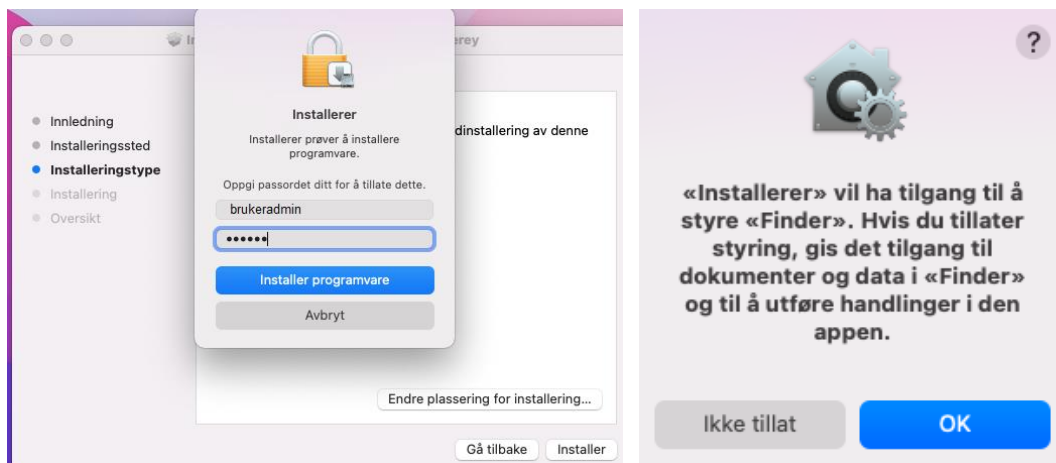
In

erey

Innledning
Installeringssted
Installeringstype
Installering
Oversikt

dinstallering av denne

Installerer

Installerer prøver å installere programvare.

Oppgi passordet ditt for å tillate dette.

brukeradmin

••••••

Installer programvare

Avbryt

Endre plassering for installering...

Gå tilbake

Installer

?

«Installerer» vil ha tilgang til å styre «Finder». Hvis du tillater styring, gis det tilgang til dokumenter og data i «Finder» og til å utføre handlinger i den appen.

Ikke tillat

OK